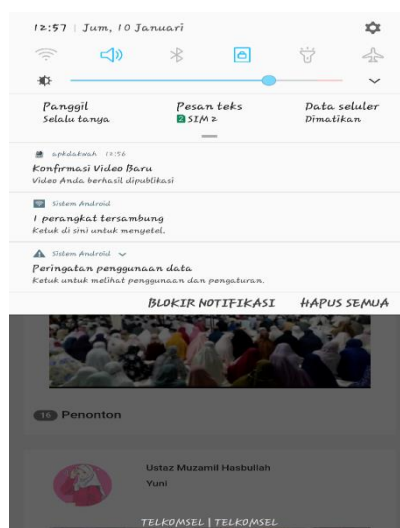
12:57 | Jum, 10 Januari

Panggil
Selalu tanya

Pesan teks
2 SIM 2

Data seluler
Dimatikan

apkdakwah 12:56
Konfirmasi Video Baru
Video Anda berhasil dipublikasi

Sistem Android
1 perangkat tersambung
Ketuk di sini untuk menyetel.

Sistem Android
Peringatan penggunaan data
Ketuk untuk melihat penggunaan dan pengaturan.

BLOKIR NOTIFIKASI HAPUS SEMUA

16 Penonton

Ustaz Muzamil Hasbullah
Yuni

TELKOMSEL | TELKOMSEL